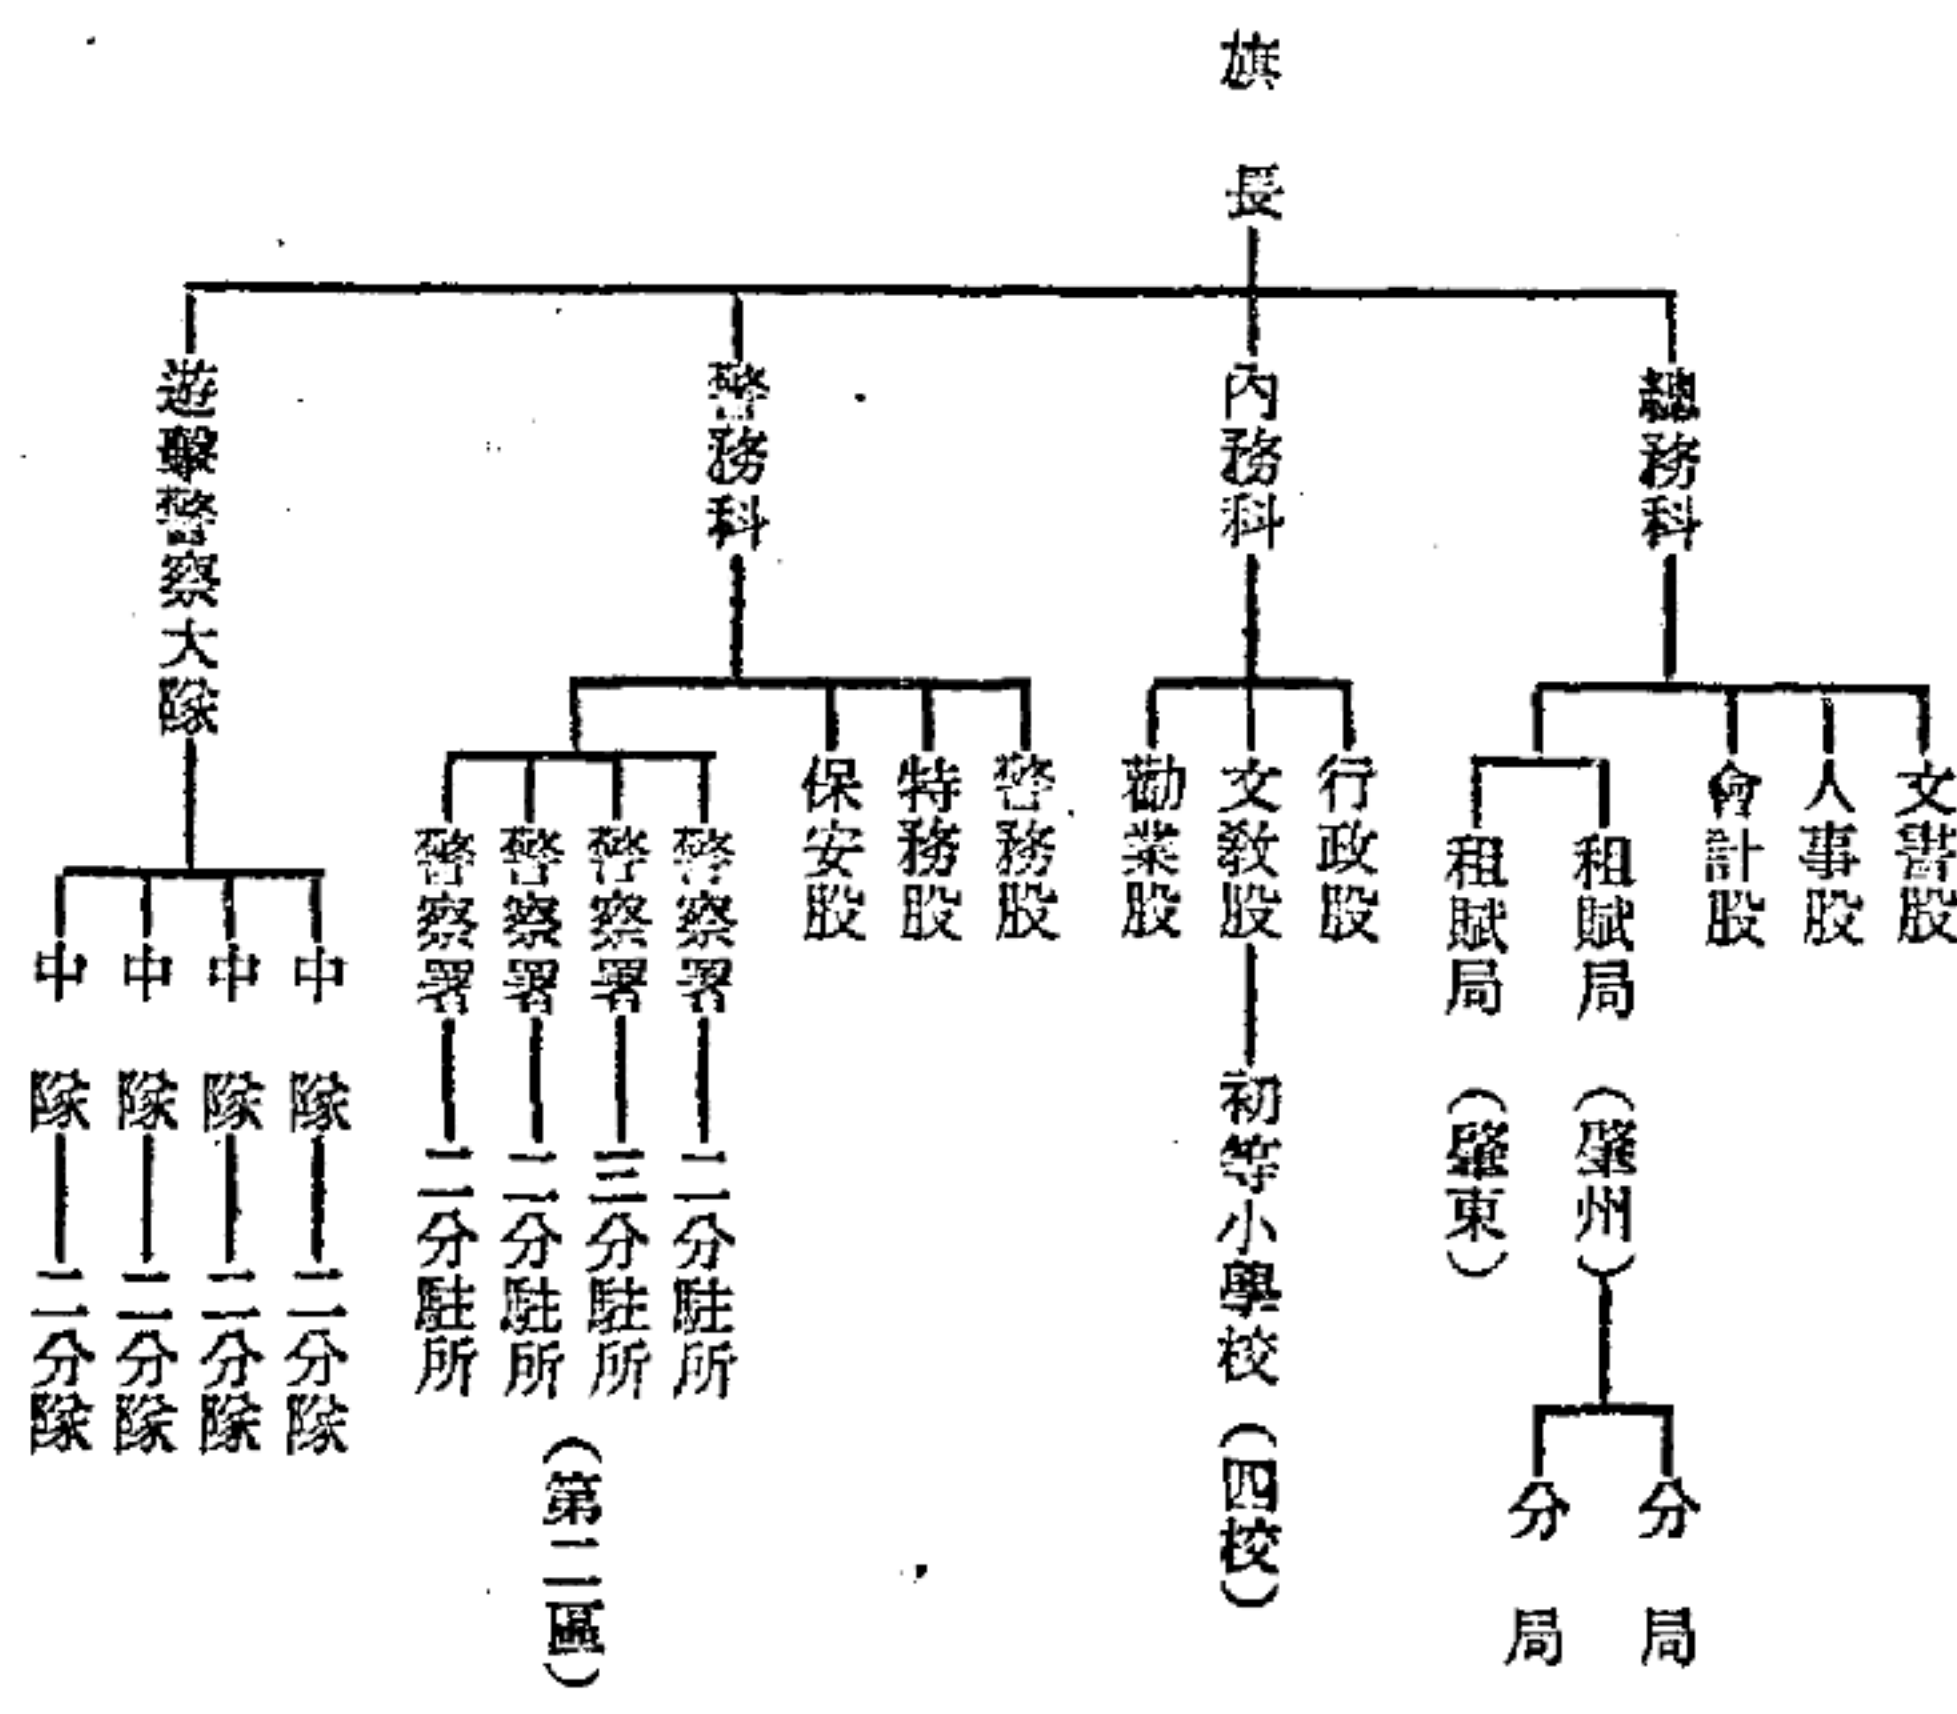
旗長

遊擊警察大隊
中隊—二分隊
中隊—二分隊
中隊—二分隊
中隊—二分隊

警務科
警察署—二分駐所
警察署—二分駐所（第二區）
警察署—三分駐所
警察署—二分駐所
保安股
特務股
警務股

內務科
勸業股
文教股—初等小學校（四校）
行政股

總務科
租賦局（遼東）
租賦局（遼州）—分局、分局
會計股
人事股
文書股